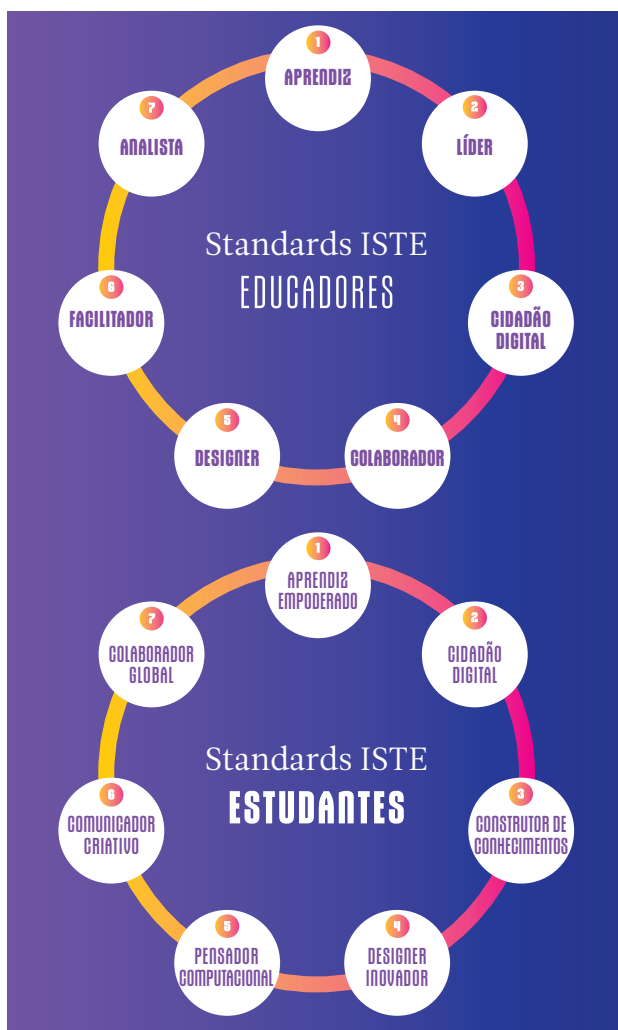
1
APRENDIZ

2
LÍDER

3
CIDADÃO DIGITAL

4
COLABORADOR

5
DESIGNER

6
FACILITADOR

7
ANALISTA

Standards ISTE
EDUCADORES

1
APRENDIZ EMPODERADO

2
CIDADÃO DIGITAL

3
CONSTRUTOR DE CONHECIMENTOS

4
DESIGNER INOVADOR

5
PENSADOR COMPUTACIONAL

6
COMUNICADOR CRIATIVO

7
COLABORADOR GLOBAL

Standards ISTE
ESTUDANTES